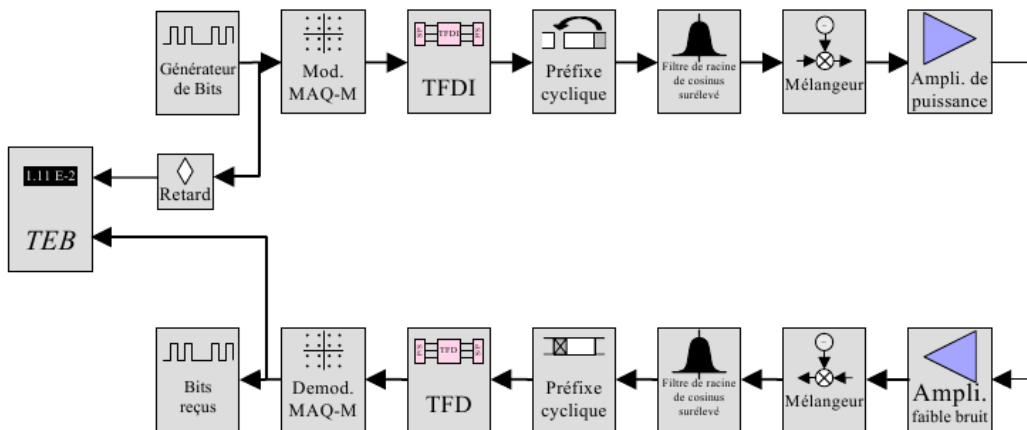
Générateur de Bits

Mod. MAQ-M

TFDI

TFDI

Préfixe cyclique

Filtre de racine de cosinus surélevé

Mélangeur

Ampli. de puissance

1.11 E-2

TEB

Retard

Bits reçus

Demod. MAQ-M

TFD

TFD

Préfixe cyclique

Filtre de racine de cosinus surélevé

Mélangeur

Ampli. faible bruit